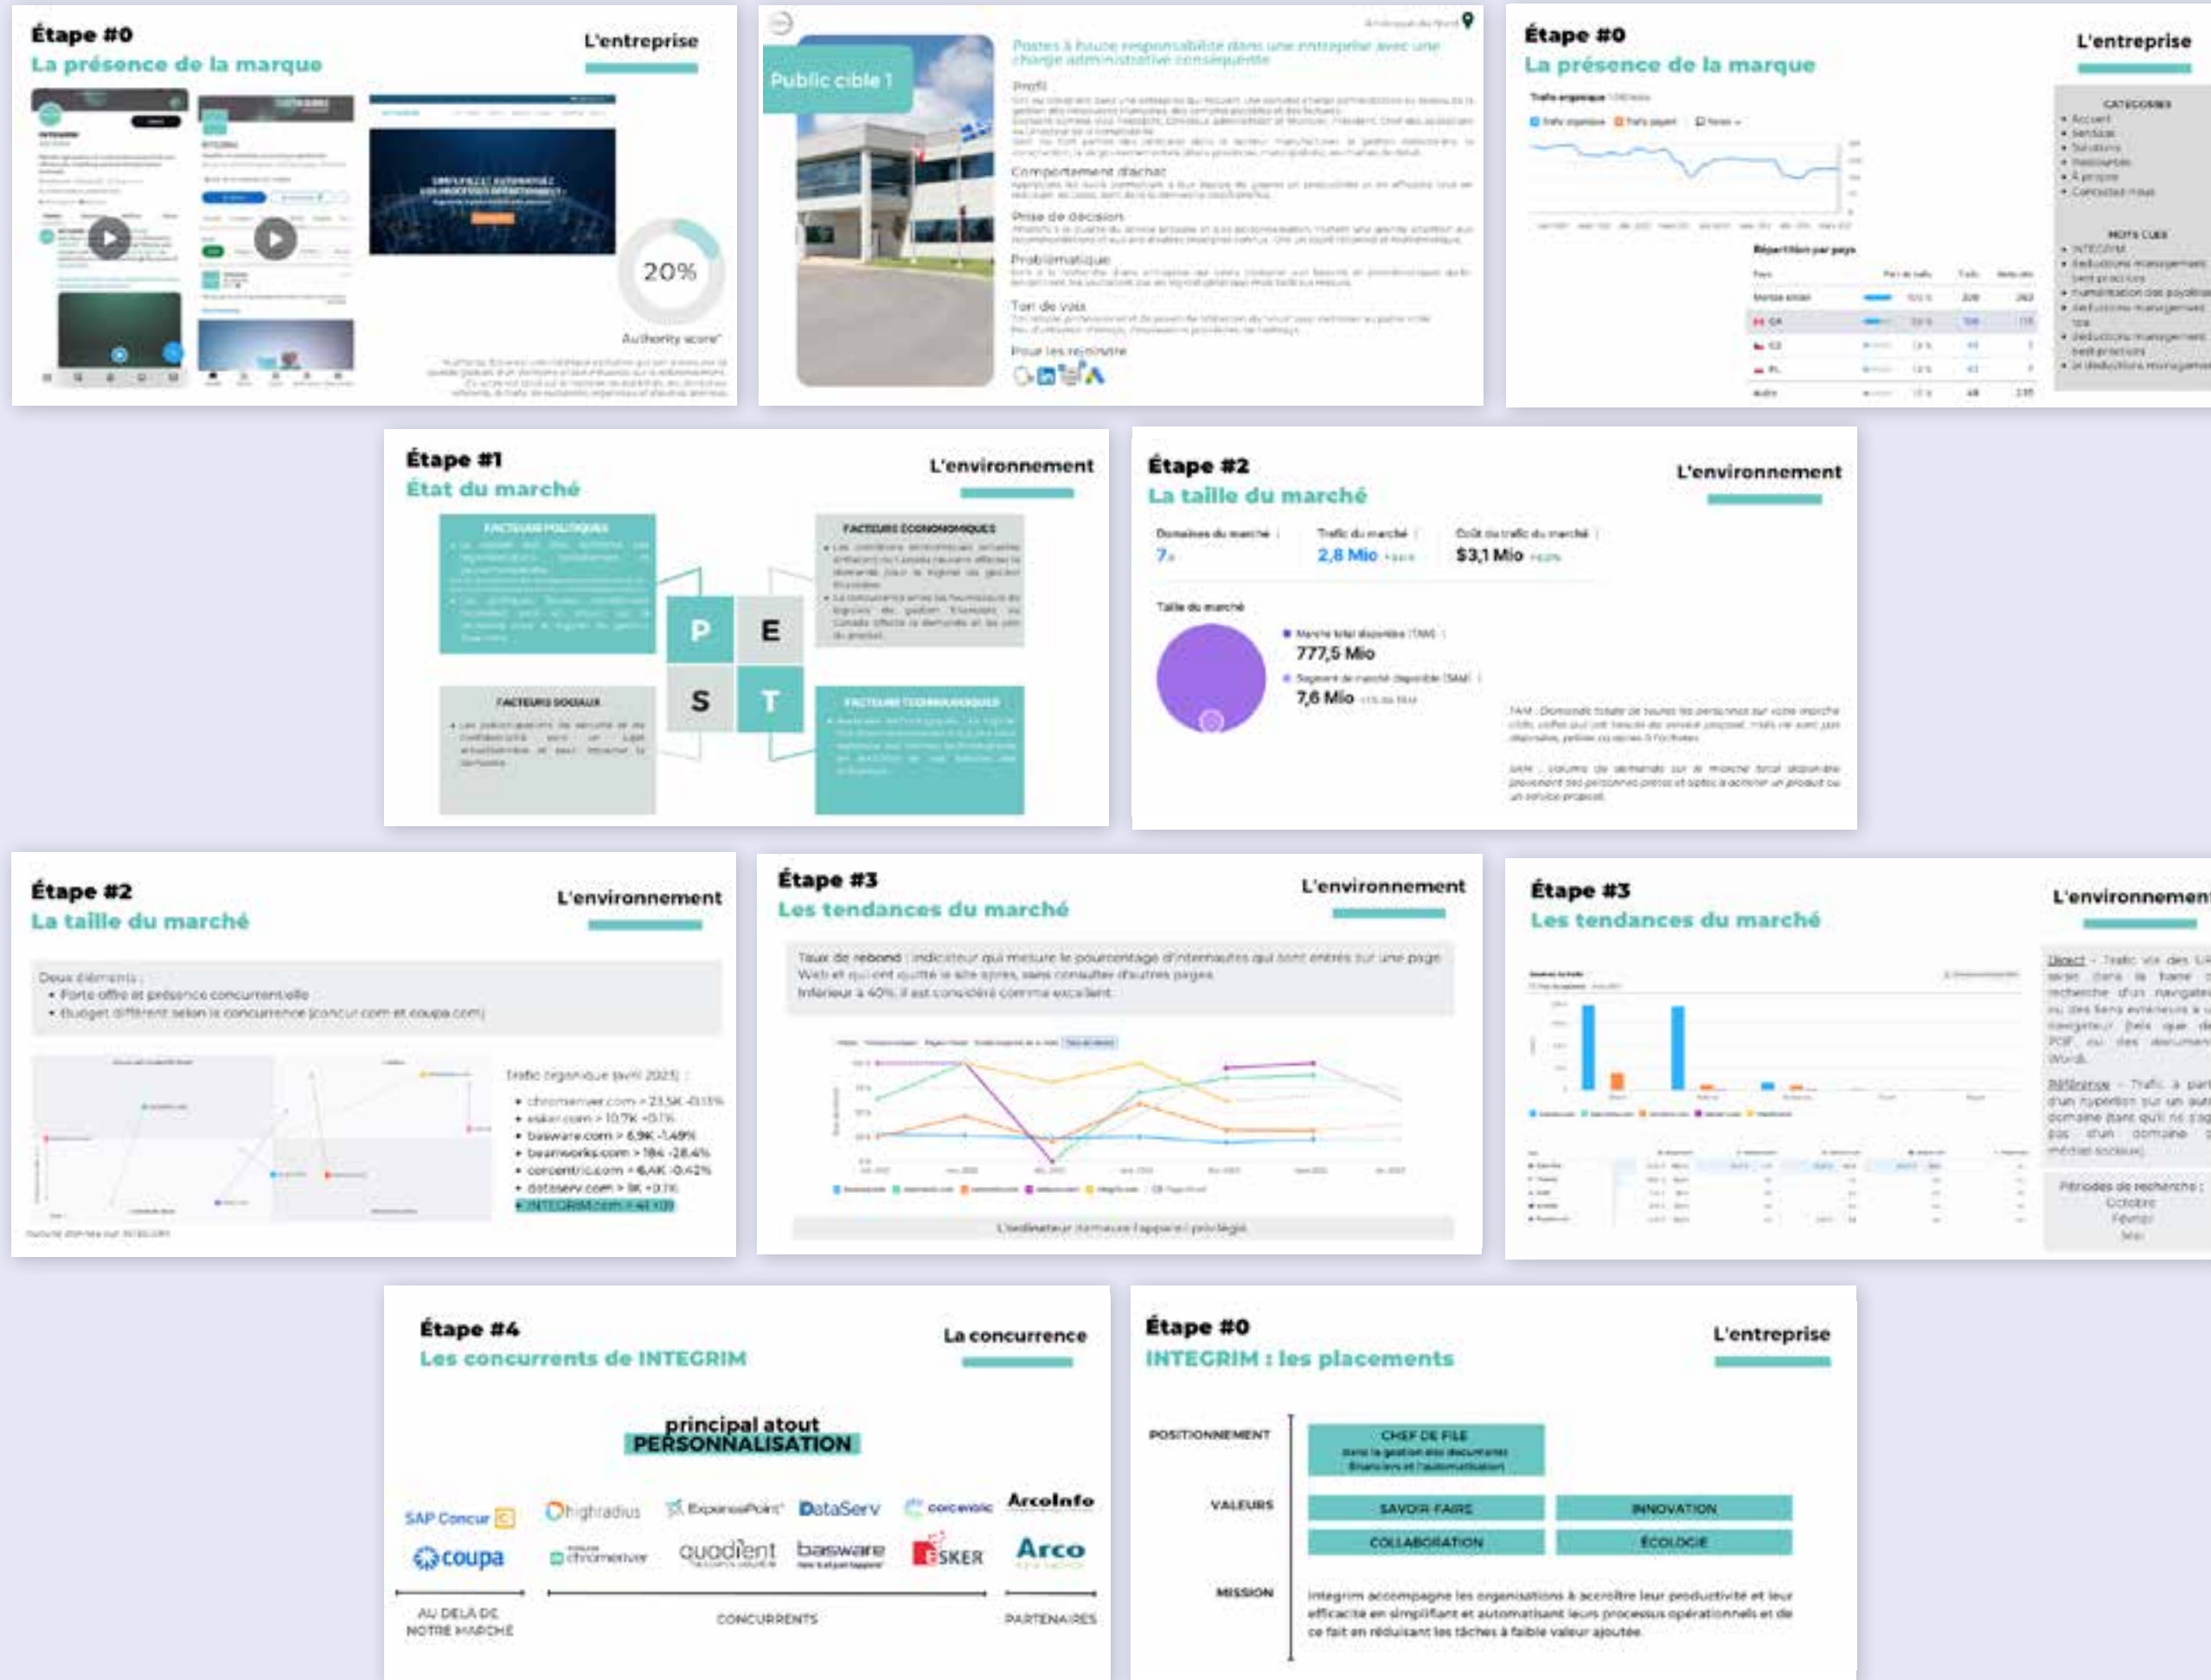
Étape #0
La présence de la marque
L'entreprise

20%
Authority score

Public cible 1
Postes à haute responsabilité dans une entreprise avec une charge administrative conséquente
Profil
Comportement d'achat
Prise de décision
Problématique
Ton de voix
Pour les rejoindre

Étape #0
La présence de la marque
L'entreprise
Répartition par pays
CATÉGORIES
• Accueil
• Services
• Solutions
• Ressources
• À propos
• Contactez-nous
MOTS CLES
• INTEGRIM

Étape #1
État du marché
L'environnement
FACTEURS POLITIQUES
FACTEURS ÉCONOMIQUES
FACTEURS SOCIAUX
FACTEURS TECHNOLOGIQUES
P
E
S
T

Étape #2
La taille du marché
L'environnement
Domaines du marché
7
Trafic du marché
2,8 Mio
Coût du trafic du marché
$3,1 Mio
Taille du marché
777,5 Mio
7,6 Mio

Étape #2
La taille du marché
L'environnement
Deux éléments :
• Forte offre et présence concurrentielle
• Budget différent selon la concurrence (concur.com et coupa.com)
Trafic organique (avril 2023) :
• chromeriver.com > 23,5K -0,13%
• esker.com > 10,7K +0,1%
• basware.com > 6,9K -1,49%
• beanworks.com > 18K -28,4%
• concentric.com > 6,4K -0,42%
• dataserv.com > 1K +0,1%
• INTEGRIM.com > 4K +0%

Étape #3
Les tendances du marché
L'environnement
Taux de rebond : indicateur qui mesure le pourcentage d'internautes qui sont entrés sur une page Web et qui ont quitté le site après, sans consulter d'autres pages.
Inférieur à 40%, il est considéré comme excellent.
L'ordinateur demeure l'appareil privilégié

Étape #3
Les tendances du marché
L'environnement
Direct
Référence
Périodes de recherche :
Octobre
Février
Mai

Étape #4
Les concurrents de INTEGRIM
La concurrence
principal atout
PERSONNALISATION
SAP Concur
coupa
highradius
chromeriver
ExpensePoint
quadient
DataServ
basware
concentric
ESKER
ArcoInfo
Arco
AU DELÀ DE NOTRE MARCHÉ
CONCURRENTS
PARTENAIRES

Étape #0
INTEGRIM : les placements
L'entreprise
POSITIONNEMENT
CHEF DE FILE
dans la gestion des documents financiers et l'automatisation
VALEURS
SAVOIR-FAIRE
INNOVATION
COLLABORATION
ÉCOLOGIE
MISSION
Integrim accompagne les organisations à accroître leur productivité et leur efficacité en simplifiant et automatisant leurs processus opérationnels et de ce fait en réduisant les tâches à faible valeur ajoutée.